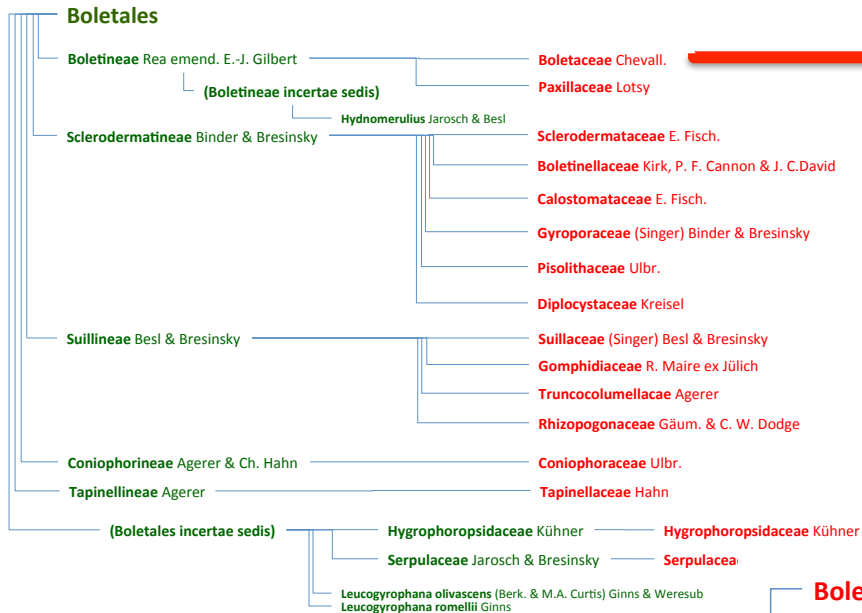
**Boletales**

**Boletineae** Rea emend. E.-J. Gilbert

**Boletaceae** Chevall.

**Paxillaceae** Lotsy

**(Boletineae incertae sedis)**

**Hydnomerulius** Jarosch & Besl

**Sclerodermatineae** Binder & Bresinsky

**Sclerodermataceae** E. Fisch.

**Boletinellaceae** Kirk, P. F. Cannon & J. C.David

**Calostomataceae** E. Fisch.

**Gyroporaceae** (Singer) Binder & Bresinsky

**Pisolithaceae** Ulbr.

**Diplocystaceae** Kreisel

**Suillineae** Besl & Bresinsky

**Suillaceae** (Singer) Besl & Bresinsky

**Gomphidiaceae** R. Maire ex Jülich

**Truncocolumellaceae** Agerer

**Rhizopogonaceae** Gäum. & C. W. Dodge

**Coniophorineae** Agerer & Ch. Hahn

**Coniophoraceae** Ulbr.

**Tapinellineae** Agerer

**Tapinellaceae** Hahn

**(Boletales incertae sedis)**

**Hygrophoropsidaceae** Kühner

**Hygrophoropsidaceae** Kühner

**Serpulaceae** Jarosch & Bresinsky

**Serpulacea**

**Leucogyrophana olivascens** (Berk. & M.A. Curtis) Ginns & Weresub

**Leucogyrophana romellii** Ginns

**Bole**